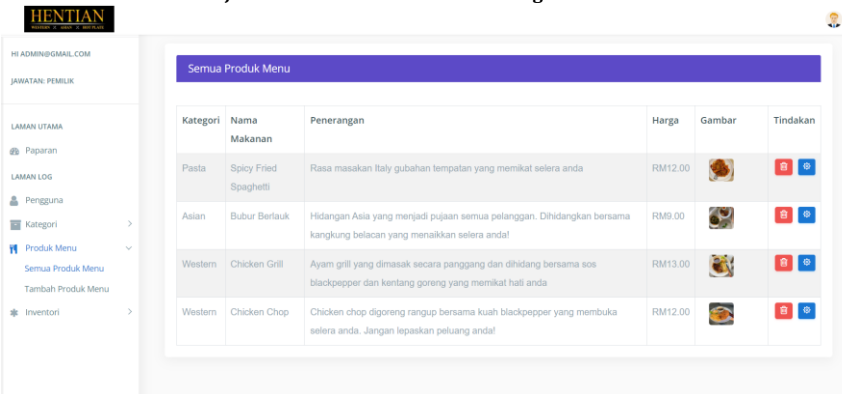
HENTIAN
WESTERN | ASIAN | MATCHA

HI ADMIN@GMAIL.COM

JAWATAN: PEMILIK

LAMAN UTAMA

Paparan

LAMAN LOG

Pengguna

Kategori

Produk Menu

Semua Produk Menu

Tambah Produk Menu

Inventori

Semua Produk Menu

| Kategori | Nama Makanan | Penerangan | Harga | Gambar | Tindakan |
|---|---|---|---|---|---|
| Pasta | Spicy Fried Spaghetti | Rasa masakan Italy gubahan tempatan yang memikat selera anda | RM12.00 | | |
| Asian | Bubur Berlauk | Hidangan Asia yang menjadi pujaan semua pelanggan. Dihidangkan bersama kangkung belacan yang menaikkan selera anda! | RM9.00 | | |
| Western | Chicken Grill | Ayam grill yang dimasak secara panggang dan dihidang bersama sos blackpepper dan kentang goreng yang memikat hati anda | RM13.00 | | |
| Western | Chicken Chop | Chicken chop digoreng rangup bersama kuah blackpepper yang membuka selera anda. Jangan lepaskan peluang anda! | RM12.00 | | |